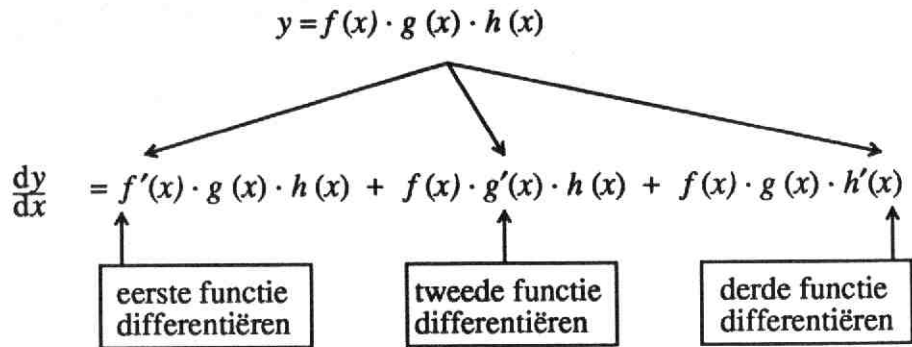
$y = f(x) \cdot g(x) \cdot h(x)$

$\frac{dy}{dx} = f'(x) \cdot g(x) \cdot h(x) + f(x) \cdot g'(x) \cdot h(x) + f(x) \cdot g(x) \cdot h'(x)$

eerste functie differentiëren

tweede functie differentiëren

derde functie differentiëren